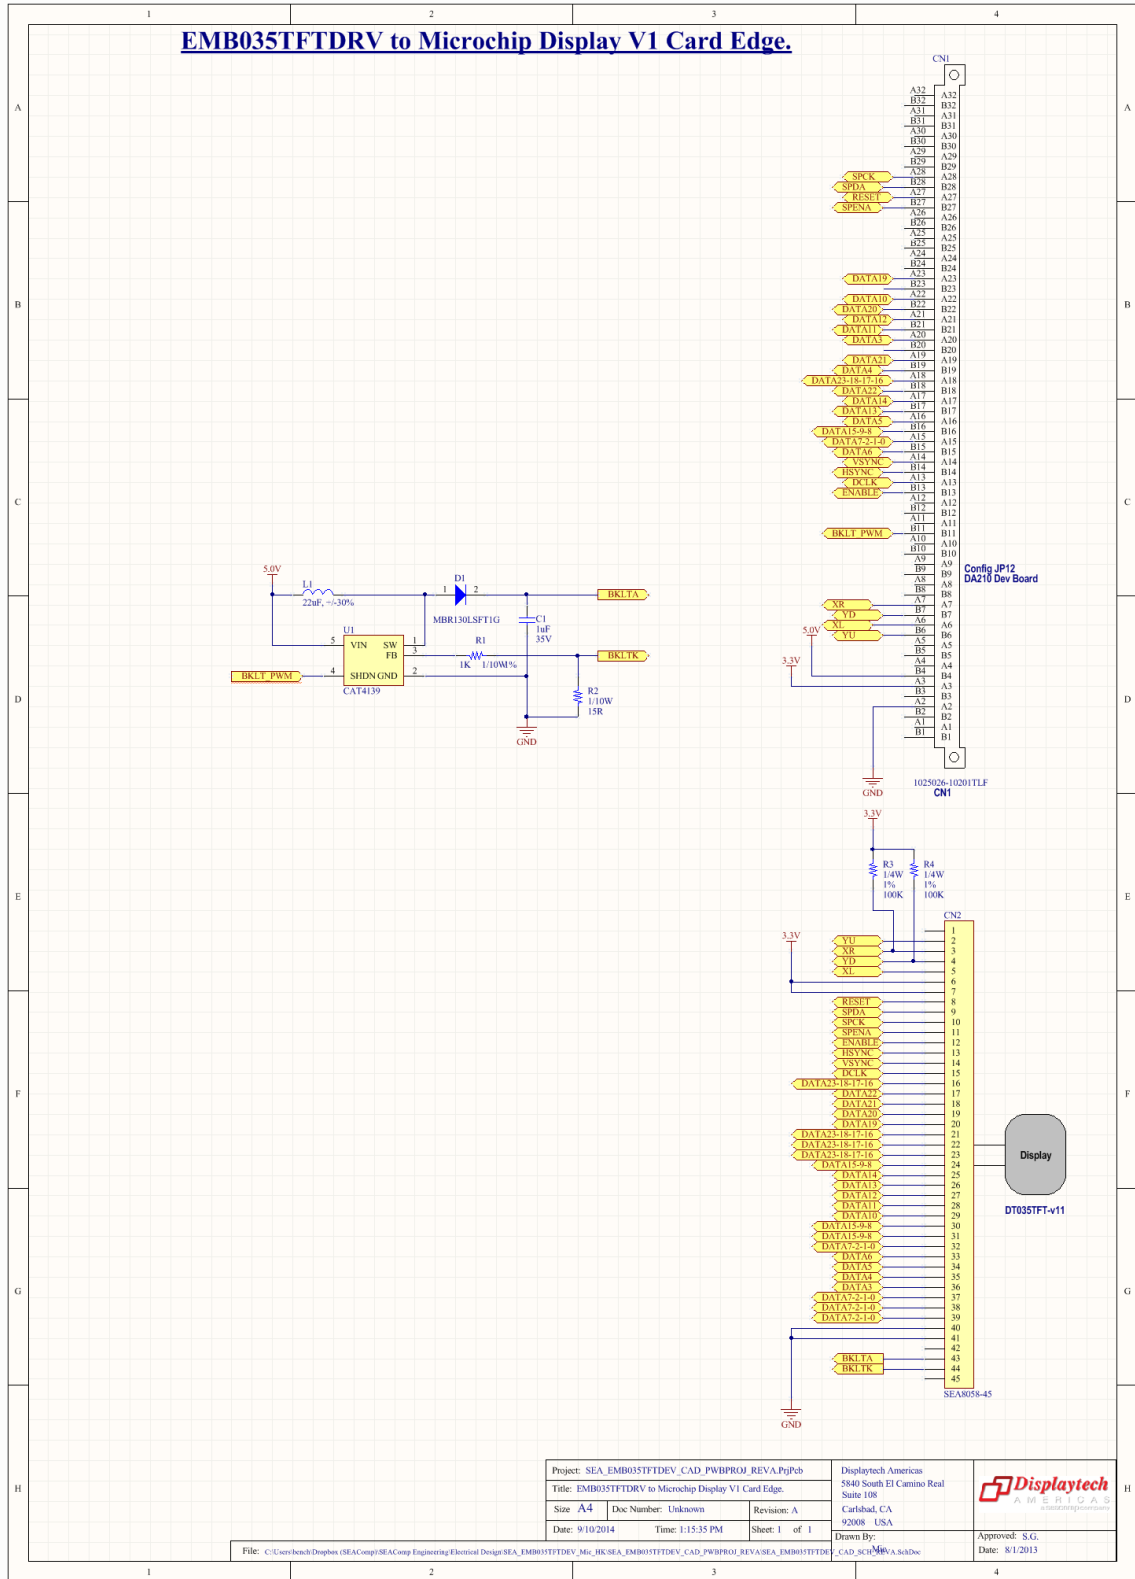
1 2 3 4

A B C D E F G H

EMB035TFTDRV to Microchip Display V1 Card Edge.

CN1

A32 B32 A31 B31 A30 B30 A29 B29 A28 B28 A27 B27 A26 B26 A25 B25 A24 B24 A23 B23 A22 B22 A21 B21 A20 B20 A19 B19 A18 B18 A17 B17 A16 B16 A15 B15 A14 B14 A13 B13 A12 B12 A11 B11 A10 B10 A9 B9 A8 B8 A7 B7 A6 B6 A5 B5 A4 B4 A3 B3 A2 B2 A1 B1

SPCK
SPDA
RESET
SPENA
DATA19
DATA10
DATA20
DATA12
DATA11
DATA3
DATA21
DATA4
DATA23-18-17-16
DATA22
DATA14
DATA13
DATA5
DATA15-9-8
DATA7-2-1-0
DATA6
VSYNC
HSYNC
DCLK
ENABLE
BKLT_PWM

Config JP12
DA210 Dev Board

XR
YD
XL
YU
5.0V
3.3V
GND

1025026-10201TLF
CN1

5.0V
L1
22uF, +/-30%
D1
1 2
MBR130LSFT1G
BKLTA
C1
1uF
35V
U1
5 VIN SW 1
FB 3
R1
1K 1/10W1%
BKLTK
BKLT_PWM
4 SHDN GND 2
CAT4139
R2
1/10W
15R
GND

3.3V
R3
1/4W
1%
100K
R4
1/4W
1%
100K

CN2
3.3V
YU
XR
YD
XL
RESET
SPDA
SPCK
SPENA
ENABLE
HSYNC
VSYNC
DCLK
DATA23-18-17-16
DATA22
DATA21
DATA20
DATA19
DATA23-18-17-16
DATA23-18-17-16
DATA23-18-17-16
DATA15-9-8
DATA14
DATA13
DATA12
DATA11
DATA10
DATA15-9-8
DATA15-9-8
DATA7-2-1-0
DATA6
DATA5
DATA4
DATA3
DATA7-2-1-0
DATA7-2-1-0
DATA7-2-1-0
BKLTA
BKLTK

1 2 3 4 5 6 7 8 9 10 11 12 13 14 15 16 17 18 19 20 21 22 23 24 25 26 27 28 29 30 31 32 33 34 35 36 37 38 39 40 41 42 43 44 45

SEA8058-45
GND

Display
DT035TFT-v11

Project: SEA_EMB035TFTDEV_CAD_PWBPROJ_REVA.PrjPcb
Title: EMB035TFTDRV to Microchip Display V1 Card Edge.
Size A4 Doc Number: Unknown Revision: A
Date: 9/10/2014 Time: 1:15:35 PM Sheet: 1 of 1
Displaytech Americas
5840 South El Camino Real
Suite 108
Carlsbad, CA
92008 USA
Drawn By:
Approved: S.G.
Date: 8/1/2013
Displaytech
AMERICAS
File: C:\Users\bench\Dropbox (SEAComp)\SEAComp Engineering\Electrical Design\SEA_EMB035TFTDEV_Mic_HK\SEA_EMB035TFTDEV_CAD_PWBPROJ_REVA\SEA_EMB035TFTDEV_CAD_SCH_REVA.SchDoc